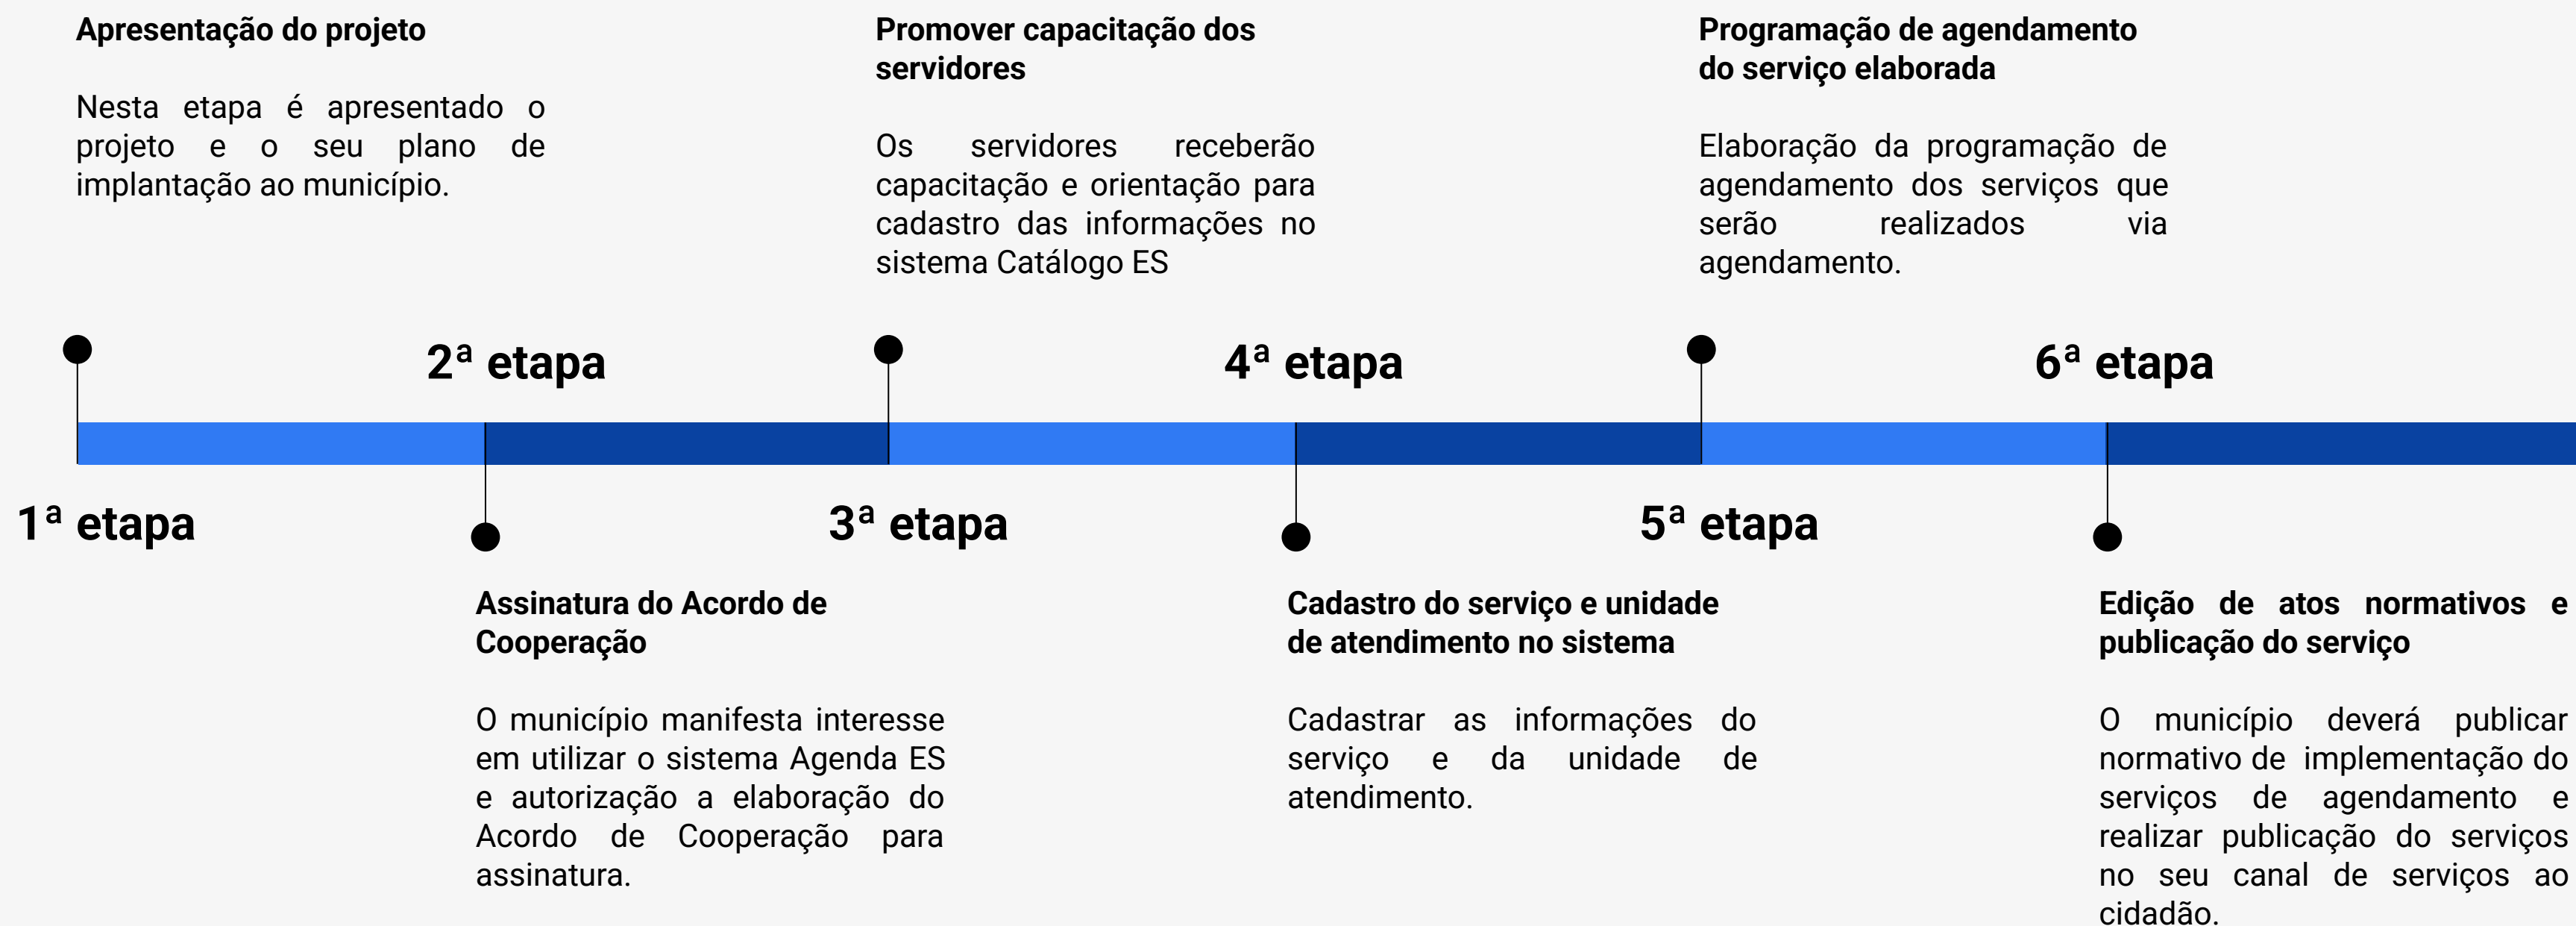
1ª etapa

Apresentação do projeto

Nesta etapa é apresentado o projeto e o seu plano de implantação ao município.

2ª etapa

Assinatura do Acordo de Cooperação

O município manifesta interesse em utilizar o sistema Agenda ES e autorização a elaboração do Acordo de Cooperação para assinatura.

3ª etapa

Promover capacitação dos servidores

Os servidores receberão capacitação e orientação para cadastro das informações no sistema Catálogo ES

4ª etapa

Cadastro do serviço e unidade de atendimento no sistema

Cadastrar as informações do serviço e da unidade de atendimento.

5ª etapa

Programação de agendamento do serviço elaborada

Elaboração da programação de agendamento dos serviços que serão realizados via agendamento.

6ª etapa

Edição de atos normativos e publicação do serviço

O município deverá publicar normativo de implementação do serviços de agendamento e realizar publicação do serviços no seu canal de serviços ao cidadão.